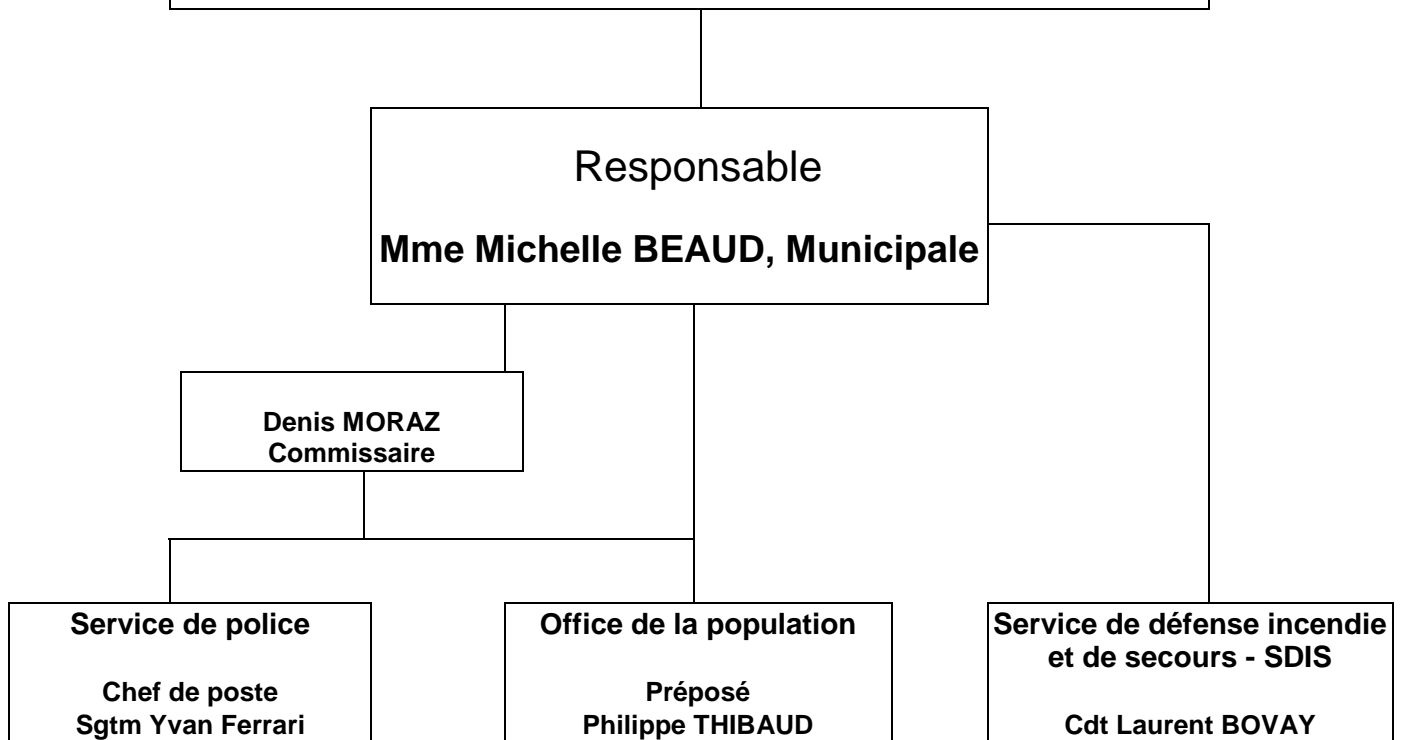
Responsable

Mme Michelle BEAUD, Municipale

Denis MORAZ
Commissaire

Service de police

Chef de poste
Sgtm Yvan Ferrari

Office de la population

Préposé
Philippe THIBAUD

Service de défense incendie et de secours - SDIS

Cdt Laurent BOVAY